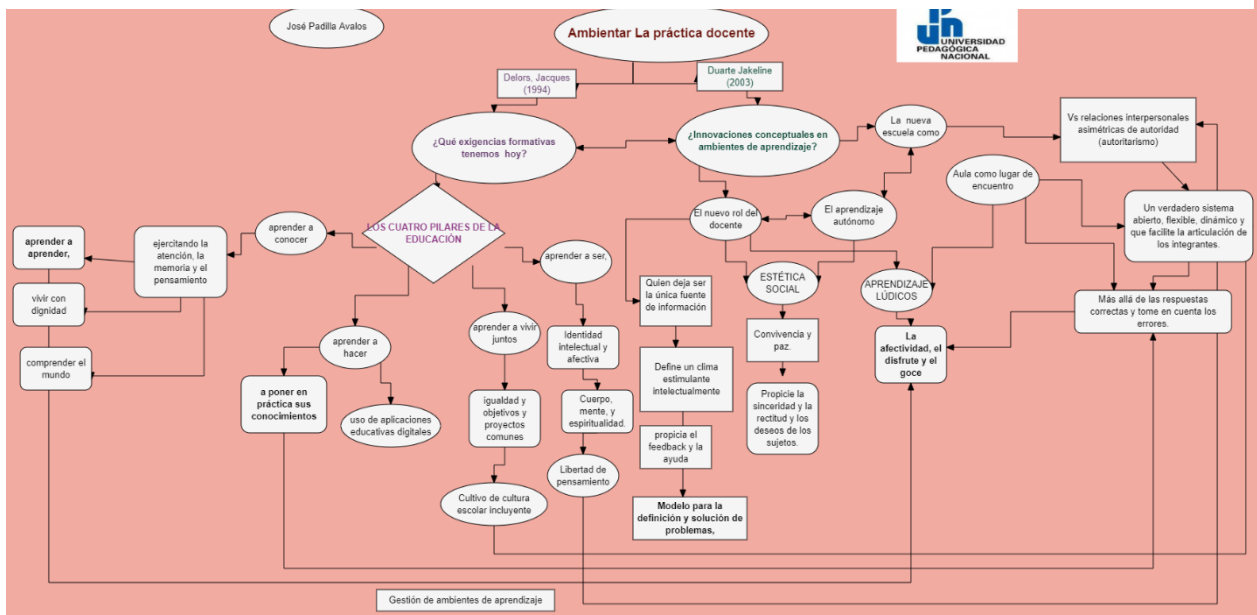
José Padilla Avalos

Ambientar La práctica docente

UNIVERSIDAD PEDAGÓGICA NACIONAL

Delors, Jacques (1994)

Duarte Jakeline (2003)

¿Qué exigencias formativas tenemos hoy?

¿Innovaciones conceptuales en ambientes de aprendizaje?

La nueva escuela como

Vs relaciones interpersonales asimétricas de autoridad (autoritarismo)

Aula como lugar de encuentro

Un verdadero sistema abierto, flexible, dinámico y que facilite la articulación de los integrantes.

El nuevo rol del docente

El aprendizaje autónomo

LOS CUATRO PILARES DE LA EDUCACIÓN

aprender a conocer

ejercitando la atención, la memoria y el pensamiento

aprender a aprender,

vivir con dignidad

comprender el mundo

aprender a ser,

aprender a hacer

a poner en práctica sus conocimientos

uso de aplicaciones educativas digitales

aprender a vivir juntos

igualdad y objetivos y proyectos comunes

Cultivo de cultura escolar incluyente

Identidad intelectual y afectiva

Cuerpo, mente, y espiritualidad.

Libertad de pensamiento

Quien deja ser la única fuente de información

Define un clima estimulante intelectualmente

propicia el feedback y la ayuda

Modelo para la definición y solución de problemas,

ESTÉTICA SOCIAL

Convivencia y paz.

Propicie la sinceridad y la rectitud y los deseos de los sujetos.

APRENDIZAJE LÚDICOS

La afectividad, el disfrute y el goce

Más allá de las respuestas correctas y tome en cuenta los errores.

Gestión de ambientes de aprendizaje